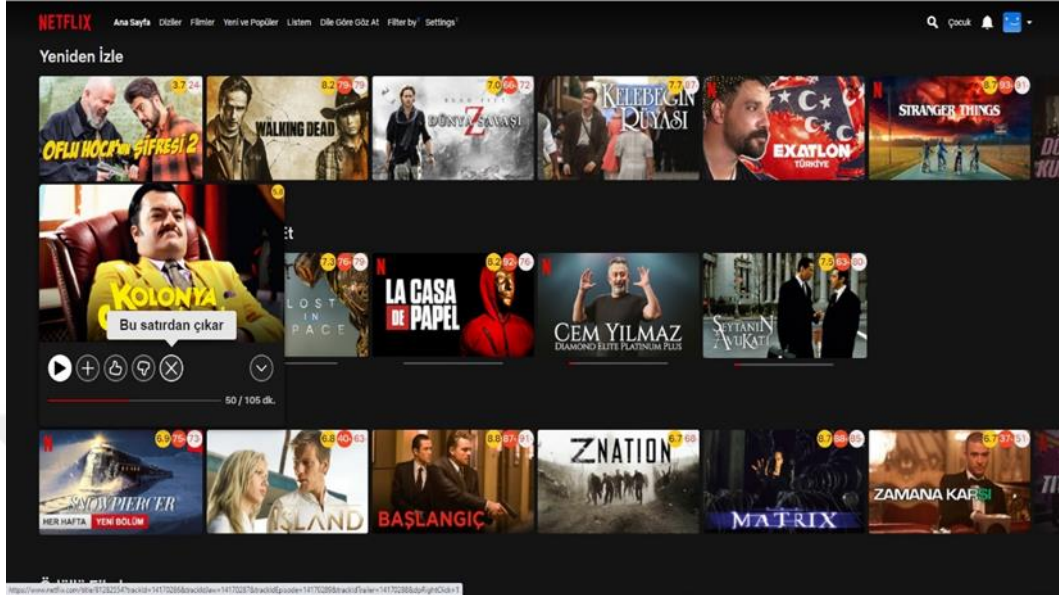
NETFLIX Ana Sayfa Diziler Filmler Yeni ve Popüler Listem Dile Göre Göz At Filter by Settings

Çocuk

Yeniden İzle

3.7 24 OFLU HOCA'NIN ŞİFRESİ 2

8.2 79 79 THE WALKING DEAD

7.0 66 72 DÜNYA SAVAŞI Z

7.7 87 KELEBEĞİN RÜYASI

EXATLON TÜRKİYE

8.7 93 91 STRANGER THINGS

5.8 KOLONYA

Bu satırdan çıkar

50 / 105 dk.

7.3 76 79 LOST IN SPACE

8.2 92 76 LA CASA DE PAPEL

CEM YILMAZ DIAMOND ELITE PLATINUM PLUS

7.5 63 80 ŞEYTANIN AVUKATI

6.9 75 73 SNOWPIERCER HER HAFTA YENİ BÖLÜM

6.8 40 63 THE ISLAND

8.8 87 91 BAŞLANGIÇ

6.7 68 Z NATION

8.7 88 85 MATRIX

6.7 37 51 ZAMANA KARŞI

https://www.netflix.com/title/81282534?trackId=14170286&tctx=14170287&trackIdEpisode=14170288&trackIdTrailer=14170288&dpRightClick=1